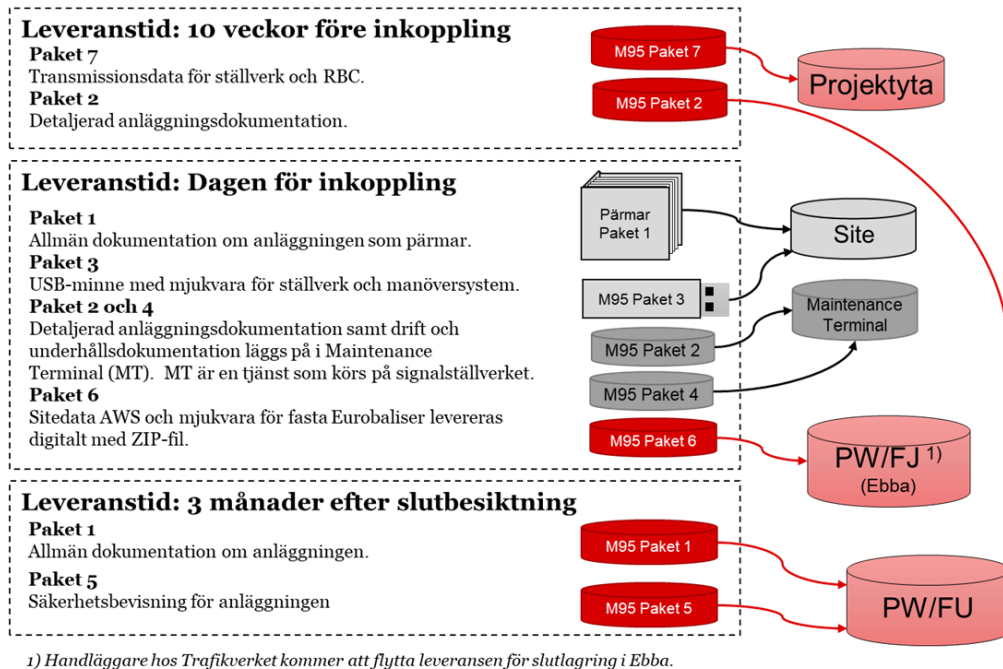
Leveranstid: 10 veckor före inkoppling

Paket 7
Transmissionsdata för ställverk och RBC.

Paket 2
Detaljerad anläggningsdokumentation.

M95 Paket 7

M95 Paket 2

Projektyta

Leveranstid: Dagen för inkoppling

Paket 1
Allmän dokumentation om anläggningen som pärmar.

Paket 3
USB-minne med mjukvara för ställverk och manöversystem.

Paket 2 och 4
Detaljerad anläggningsdokumentation samt drift och underhållsdokumentation läggs på i Maintenance Terminal (MT). MT är en tjänst som körs på signalställverket.

Paket 6
Sitedata AWS och mjukvara för fasta Eurobaliser levereras digitalt med ZIP-fil.

Pärmar Paket 1

Site

M95 Paket 3

Maintenance Terminal

M95 Paket 2

M95 Paket 4

M95 Paket 6

PW/FJ $^{1)}$ (Ebba)

Leveranstid: 3 månader efter slutbesiktning

Paket 1
Allmän dokumentation om anläggningen.

Paket 5
Säkerhetsbevisning för anläggningen

M95 Paket 1

M95 Paket 5

PW/FU

1) Handläggare hos Trafikverket kommer att flytta leveransen för slutlagring i Ebba.